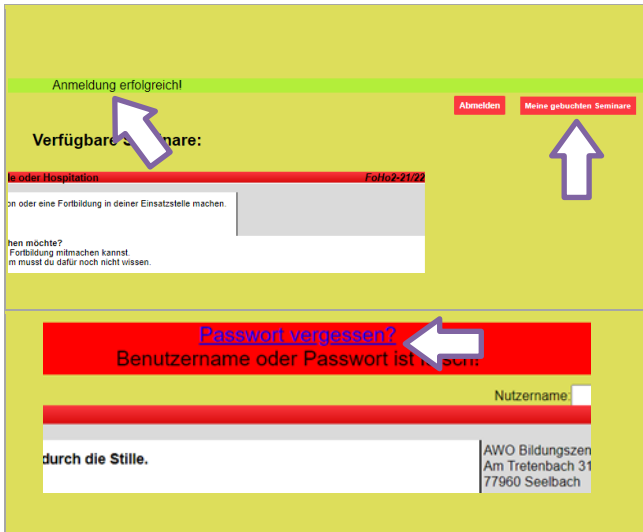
Anmeldung erfolgreich!

Abmelden

Meine gebuchten Seminare

Verfügbare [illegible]nare:

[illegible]e oder Hospitation

FoHo2-21/22

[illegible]on oder eine Fortbildung in deiner Einsatzstelle machen.

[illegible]hen möchte?
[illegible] Fortbildung mitmachen kannst.
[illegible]m musst du dafür noch nicht wissen.

Passwort vergessen?

Benutzername oder Passwort ist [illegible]

Nutzername:

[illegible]durch die Stille.

AWO Bildungszen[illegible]
Am Tretenbach 31
77960 Seelbach